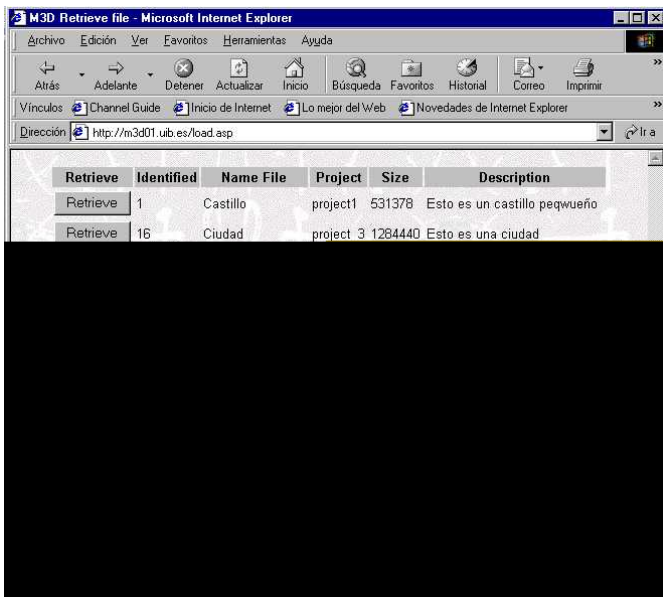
M3D Retrieve file - Microsoft Internet Explorer

Archivo Edición Ver Favoritos Herramientas Ayuda

Atrás Adelante Detener Actualizar Inicio Búsqueda Favoritos Historial Correo Imprimir

Vínculos Channel Guide Inicio de Internet Lo mejor del Web Novedades de Internet Explorer

Dirección http://m3d01.uib.es/load.asp Ir a

| Retrieve | Identified | Name File | Project | Size | Description |
|---|---|---|---|---|---|
| Retrieve | 1 | Castillo | project1 | 531378 | Esto es un castillo peqwueño |
| Retrieve | 16 | Ciudad | project 3 | 1284440 | Esto es una ciudad |